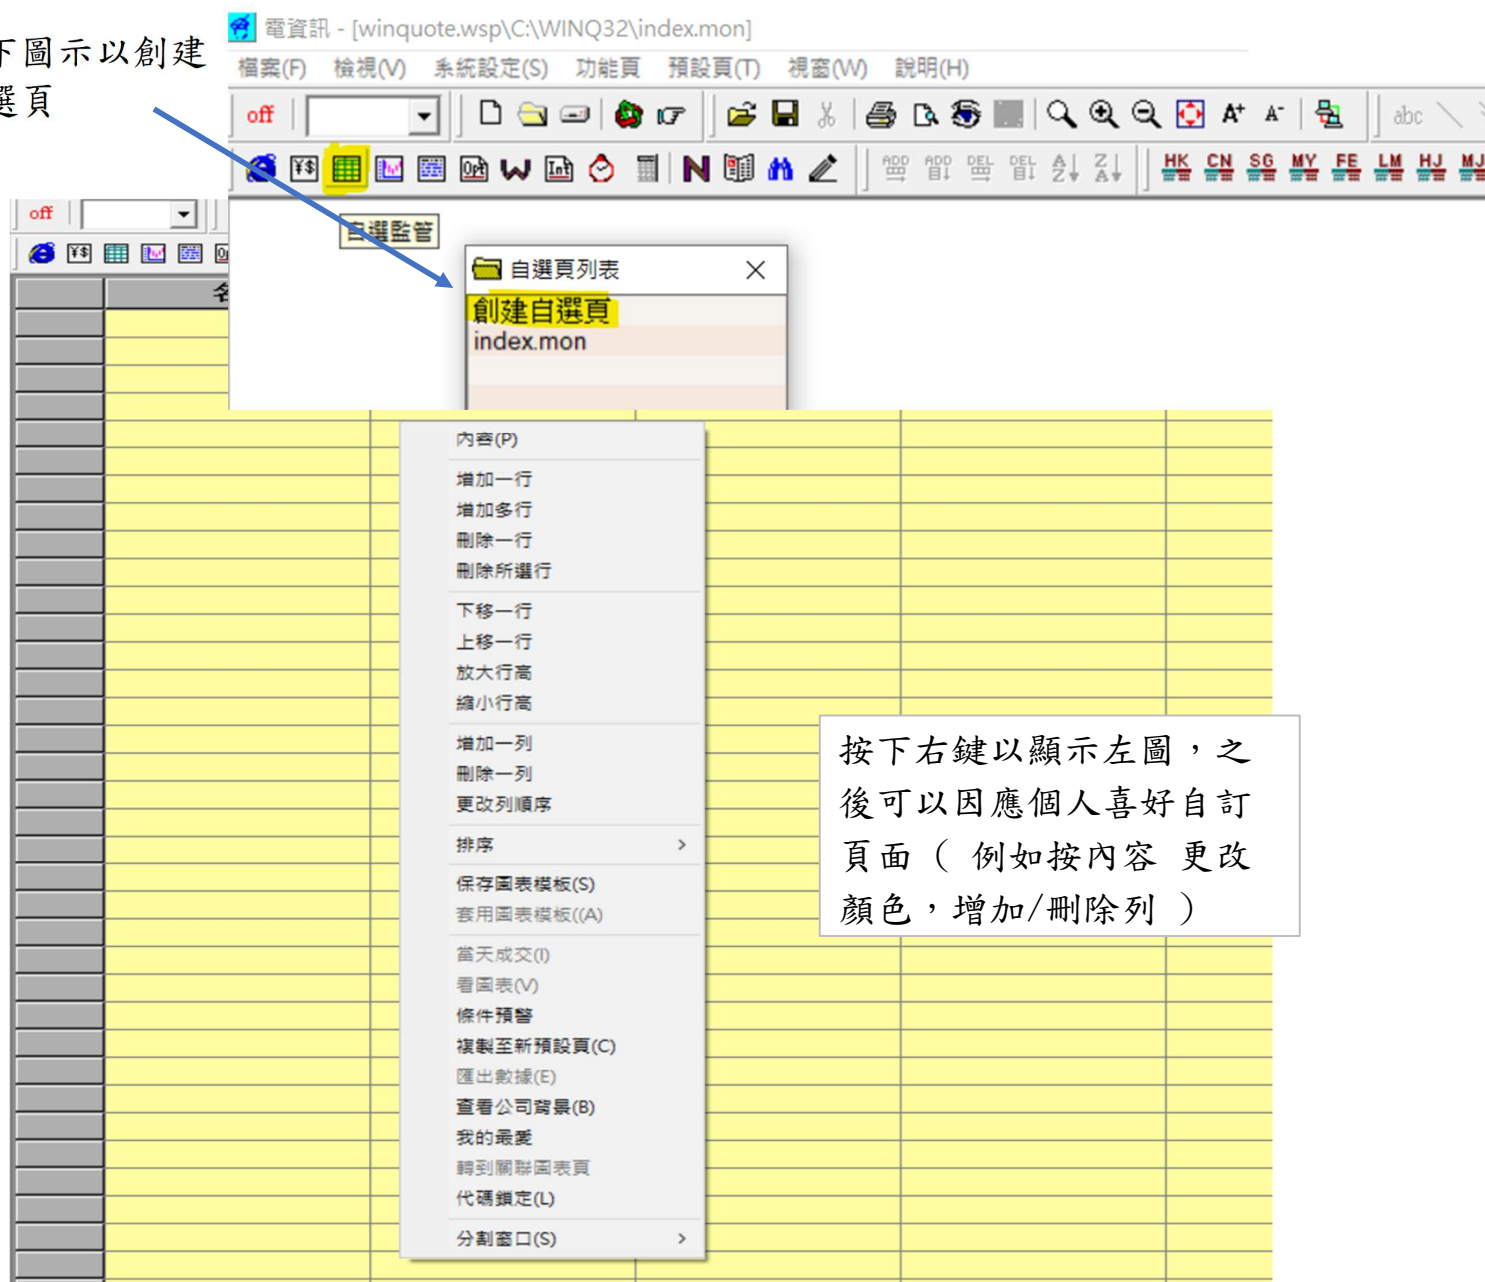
下圖示以創建
選頁

電資訊 - [winquote.wsp\C:\WINQ32\index.mon]

檔案(F) 檢視(V) 系統設定(S) 功能頁 預設頁(T) 視窗(W) 說明(H)

off

abc

HK CN SG MY FE LM HJ MJ

off

自選監管

自選頁列表

創建自選頁
index.mon

內容(P)
增加一行
增加多行
刪除一行
刪除所選行
下移一行
上移一行
放大行高
縮小行高
增加一列
刪除一列
更改列順序
排序
保存圖表模板(S)
套用圖表模板(A)
當天成交(I)
看圖表(V)
條件預警
複製至新預設頁(C)
匯出數據(E)
查看公司背景(B)
我的最愛
轉到關聯圖表頁
代碼鎖定(L)
分割窗口(S)

按下右鍵以顯示左圖，之後可以因應個人喜好自訂頁面（ 例如按內容 更改顏色，增加/刪除列 ）